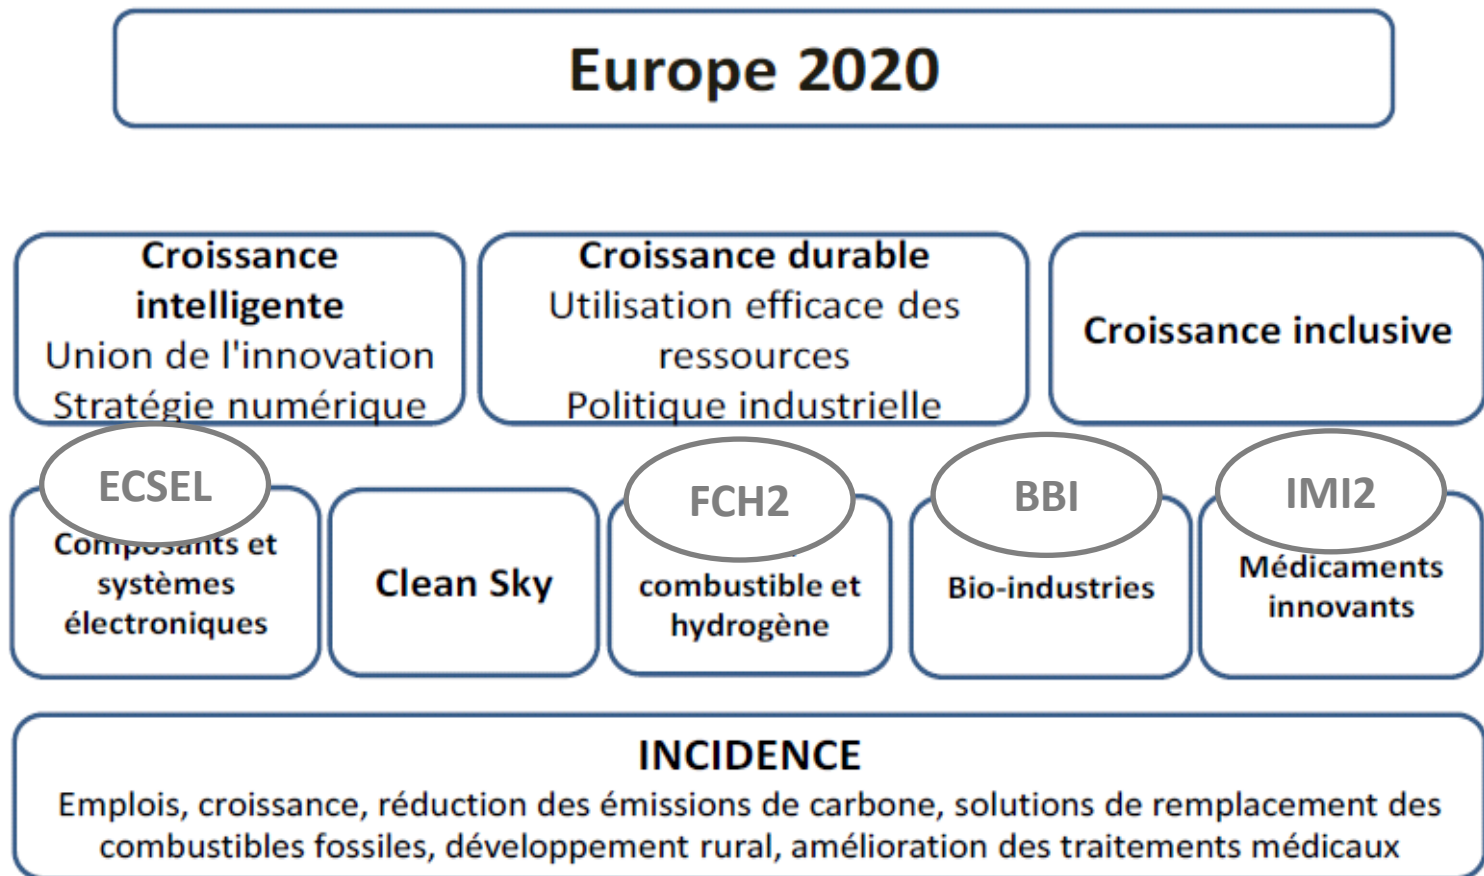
Europe 2020

Croissance intelligente
Union de l'innovation
Stratégie numérique

Croissance durable
Utilisation efficace des ressources
Politique industrielle

Croissance inclusive

ECSEL
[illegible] et systèmes électroniques

Clean Sky

FCH2
combustible et hydrogène

BBI
Bio-industries

IMI2
Médicaments innovants

INCIDENCE
Emplois, croissance, réduction des émissions de carbone, solutions de remplacement des combustibles fossiles, développement rural, amélioration des traitements médicaux